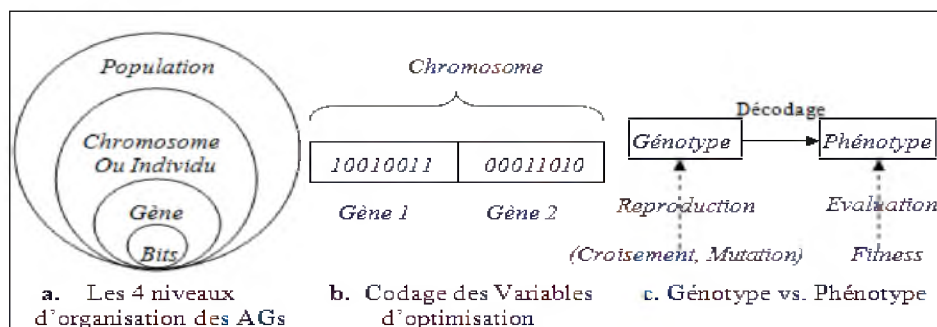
Population

Chromosome Ou Individu

Gène

Bits

a. Les 4 niveaux d'organisation des AGs

Chromosome

| 10010011 | 00011010 |
|---|---|

Gène 1 Gène 2

b. Codage des Variables d'optimisation

Décodage

Génotype

Phénotype

Reproduction

(Croisement, Mutation)

Evaluation

Fitness

c. Génotype vs. Phénotype